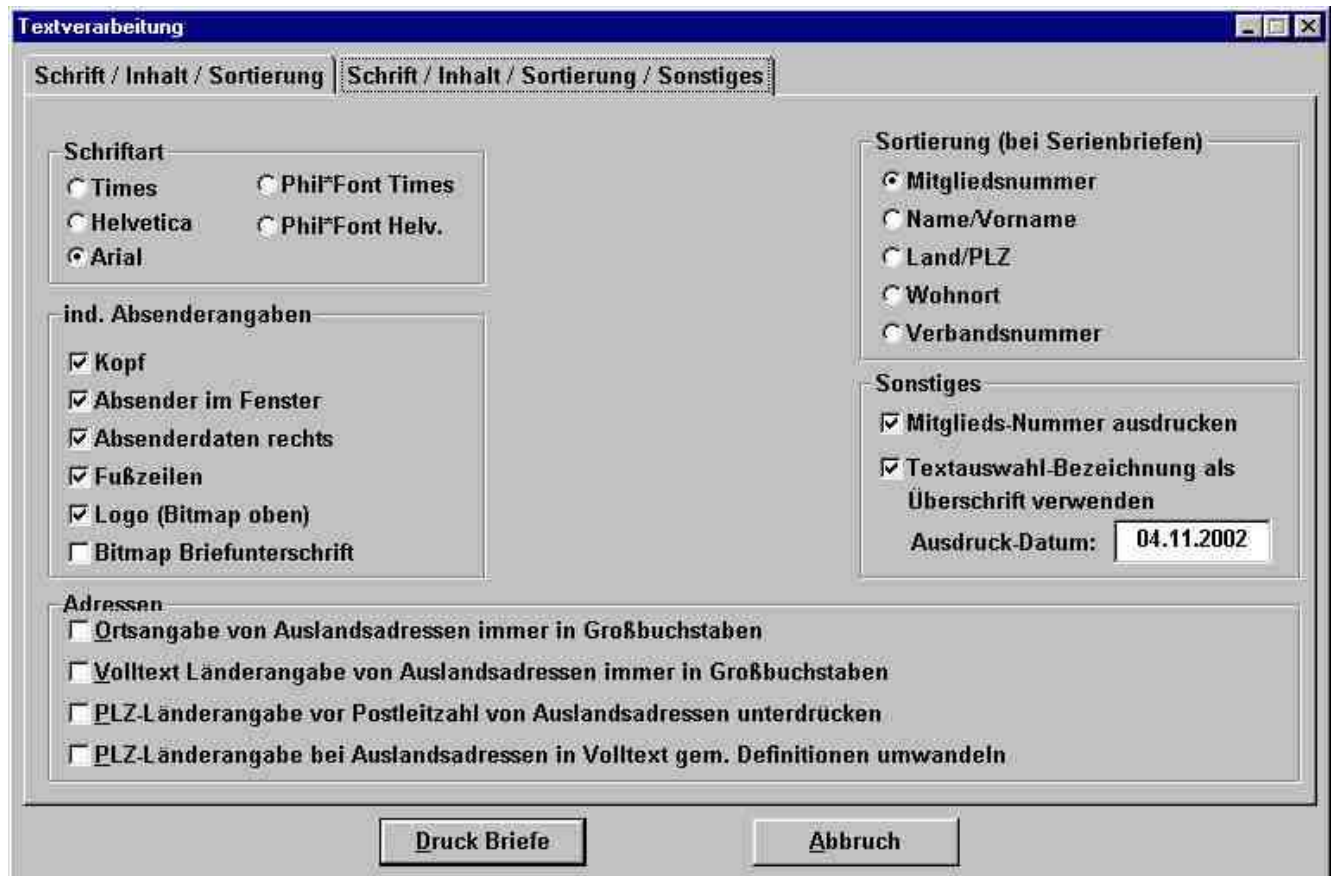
Textverarbeitung

Schrift / Inhalt / Sortierung | Schrift / Inhalt / Sortierung / Sonstiges

Schriftart
Times
Phil*Font Times
Helvetica
Phil*Font Helv.
Arial

ind. Absenderangaben
Kopf
Absender im Fenster
Absenderdaten rechts
Fußzeilen
Logo (Bitmap oben)
Bitmap Briefunterschrift

Sortierung (bei Serienbriefen)
Mitgliedsnummer
Name/Vorname
Land/PLZ
Wohnort
Verbandsnummer

Sonstiges
Mitglieds-Nummer ausdrucken
Textauswahl-Bezeichnung als Überschrift verwenden
Ausdruck-Datum: 04.11.2002

Adressen
Ortsangabe von Auslandsadressen immer in Großbuchstaben
Volltext Länderangabe von Auslandsadressen immer in Großbuchstaben
PLZ-Länderangabe vor Postleitzahl von Auslandsadressen unterdrücken
PLZ-Länderangabe bei Auslandsadressen in Volltext gem. Definitionen umwandeln

Druck Briefe
Abbruch